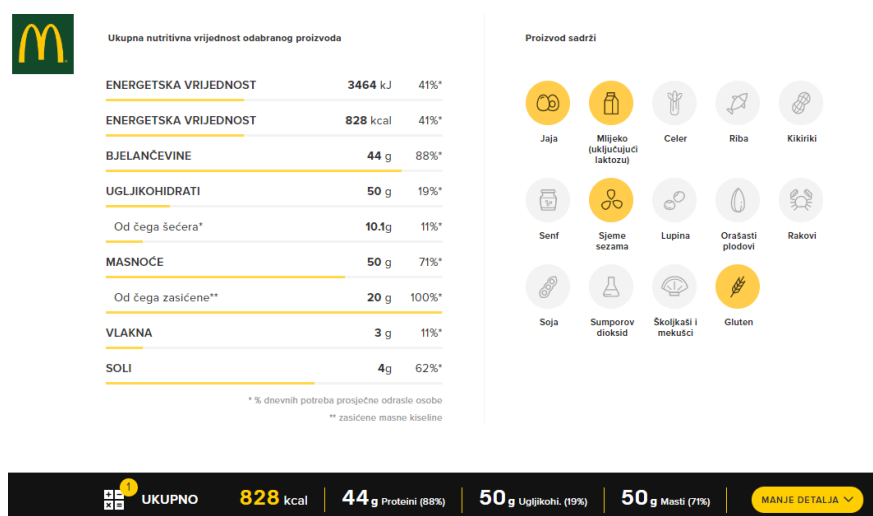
Ukupna nutritivna vrijednost odabranog proizvoda

| | | |
|---|---|---|
| ENERGETSKA VRIJEDNOST | 3464 kJ | 41%* |
| ENERGETSKA VRIJEDNOST | 828 kcal | 41%* |
| BJELANČEVINE | 44 g | 88%* |
| UGLJIKOHIDRATI | 50 g | 19%* |
| Od čega šećera* | 10.1g | 11%* |
| MASNOĆE | 50 g | 71%* |
| Od čega zasićene** | 20 g | 100%* |
| VLAKNA | 3 g | 11%* |
| SOLI | 4g | 62%* |

* % dnevnih potreba prosječne odrasle osobe

** zasićene masne kiseline

Proizvod sadrži

Jaja

Mlijeko (uključujući laktozu)

Celer

Riba

Kikiriki

Senf

Sjeme sezama

Lupina

Orašasti plodovi

Rakovi

Soja

Sumporov dioksid

Školjkaši i mekušci

Gluten

1 UKUPNO 828 kcal 44 g Proteini (88%) 50 g Ugljikohi. (19%) 50 g Masti (71%) MANJE DETALJA